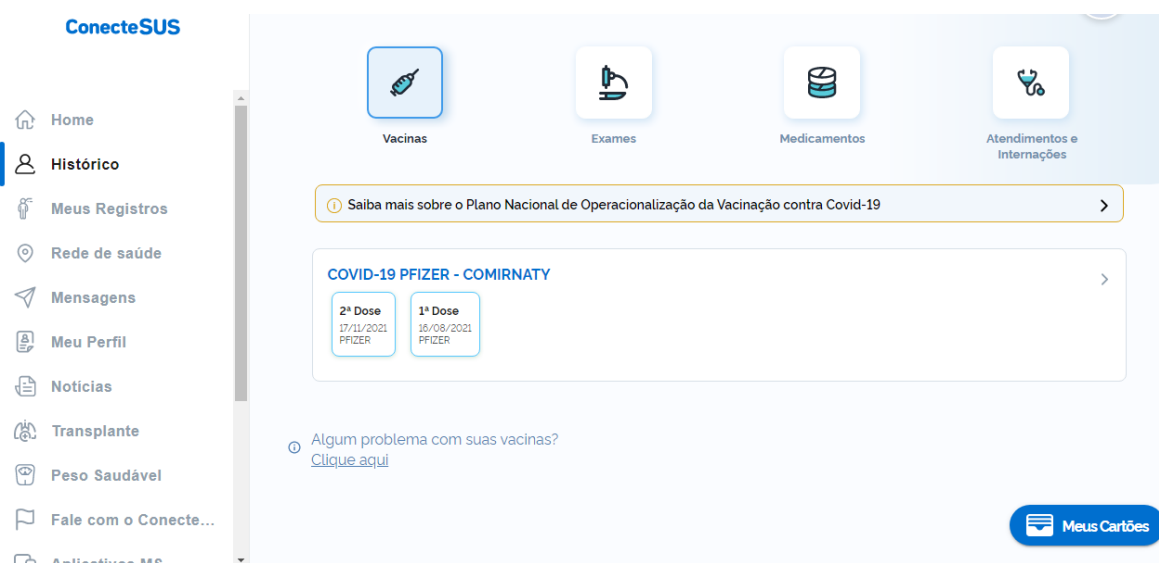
ConecteSUS

Home
Histórico
Meus Registros
Rede de saúde
Mensagens
Meu Perfil
Notícias
Transplante
Peso Saudável
Fale com o Conecte...
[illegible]

Vacinas
Exames
Medicamentos
Atendimentos e Internações

Saiba mais sobre o Plano Nacional de Operacionalização da Vacinação contra Covid-19

COVID-19 PFIZER - COMIRNATY

2ª Dose
17/11/2021
PFIZER

1ª Dose
16/08/2021
PFIZER

Algum problema com suas vacinas?
Clique aqui

Meus Cartões